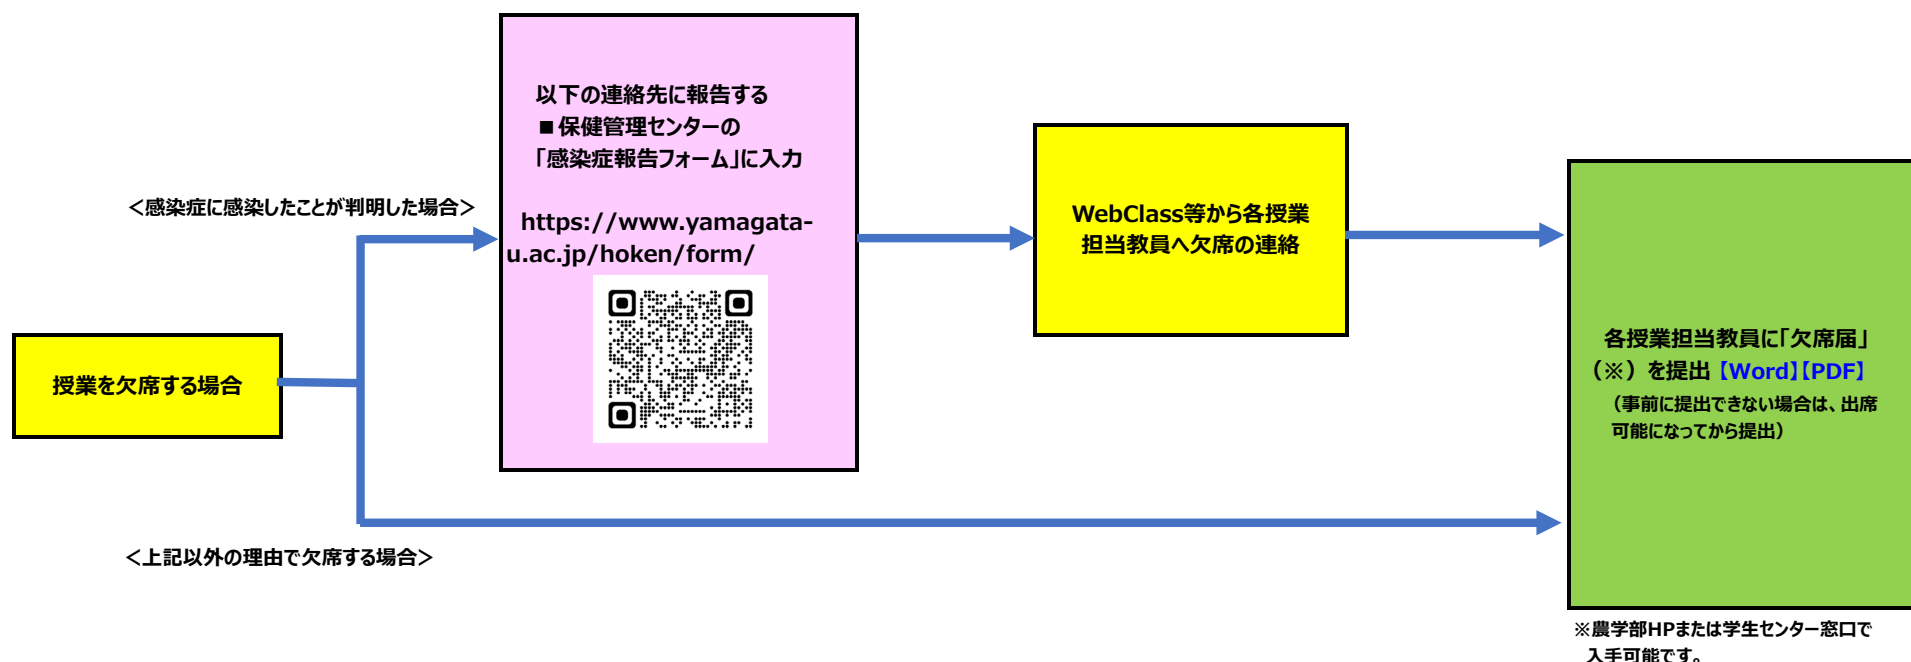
授業を欠席する場合

＜感染症に感染したことが判明した場合＞

以下の連絡先に報告する
■保健管理センターの
「感染症報告フォーム」に入力

https://www.yamagata-u.ac.jp/hoken/form/

WebClass等から各授業担当教員へ欠席の連絡

＜上記以外の理由で欠席する場合＞

各授業担当教員に「欠席届」（※）を提出【Word】【PDF】
（事前に提出できない場合は、出席可能になってから提出）

※農学部HPまたは学生センター窓口で入手可能です。